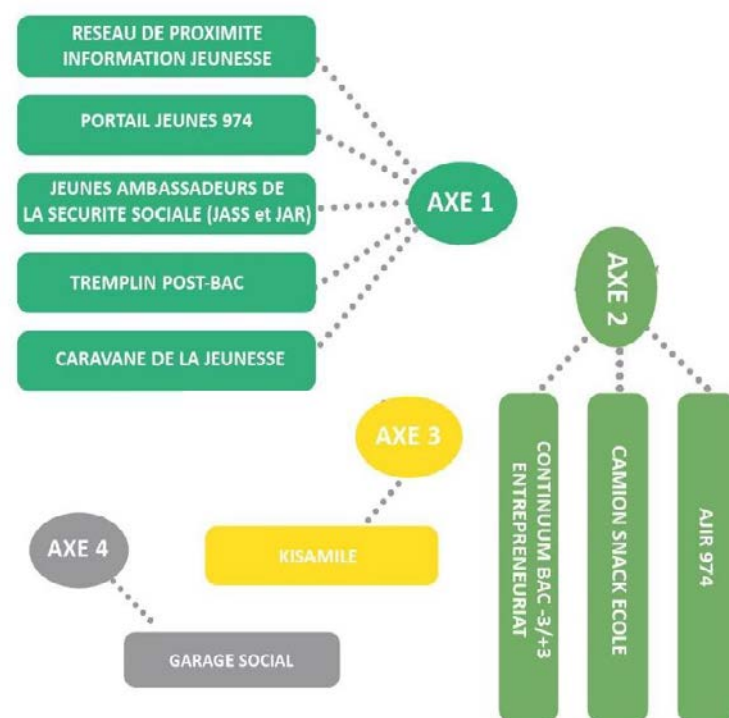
RESEAU DE PROXIMITE INFORMATION JEUNESSE

PORTAIL JEUNES 974

JEUNES AMBASSADEURS DE LA SECURITE SOCIALE (JASS et JAR)

TREMPLIN POST-BAC

CARAVANE DE LA JEUNESSE

AXE 1

AXE 2

CONTINUUM BAC -3/+3 ENTREPRENEURIAT

CAMION SNACK ECOLE

AJIR 974

AXE 3

KISAMILE

AXE 4

GARAGE SOCIAL